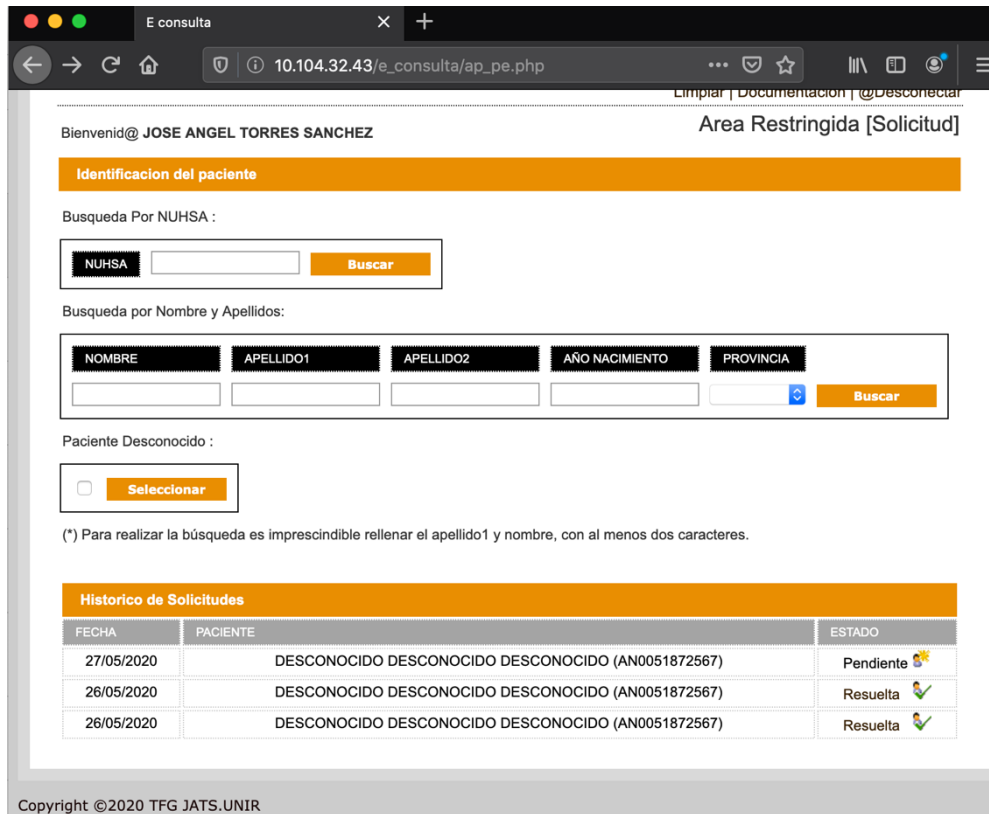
E consulta

10.104.32.43/e_consulta/ap_pe.php

Limpiar | Documentacion | @Desconectar

Bienvenid@ JOSE ANGEL TORRES SANCHEZ

Area Restringida [Solicitud]

Identificacion del paciente

Busqueda Por NUHSA :

NUHSA Buscar

Busqueda por Nombre y Apellidos:

NOMBRE APELLIDO1 APELLIDO2 AÑO NACIMIENTO PROVINCIA

Buscar

Paciente Desconocido :

Seleccionar

(*) Para realizar la búsqueda es imprescindible rellenar el apellido1 y nombre, con al menos dos caracteres.

Historico de Solicitudes

| FECHA | PACIENTE | ESTADO |
|---|---|---|
| 27/05/2020 | DESCONOCIDO DESCONOCIDO DESCONOCIDO (AN0051872567) | Pendiente |
| 26/05/2020 | DESCONOCIDO DESCONOCIDO DESCONOCIDO (AN0051872567) | Resuelta |
| 26/05/2020 | DESCONOCIDO DESCONOCIDO DESCONOCIDO (AN0051872567) | Resuelta |

Copyright ©2020 TFG JATS.UNIR